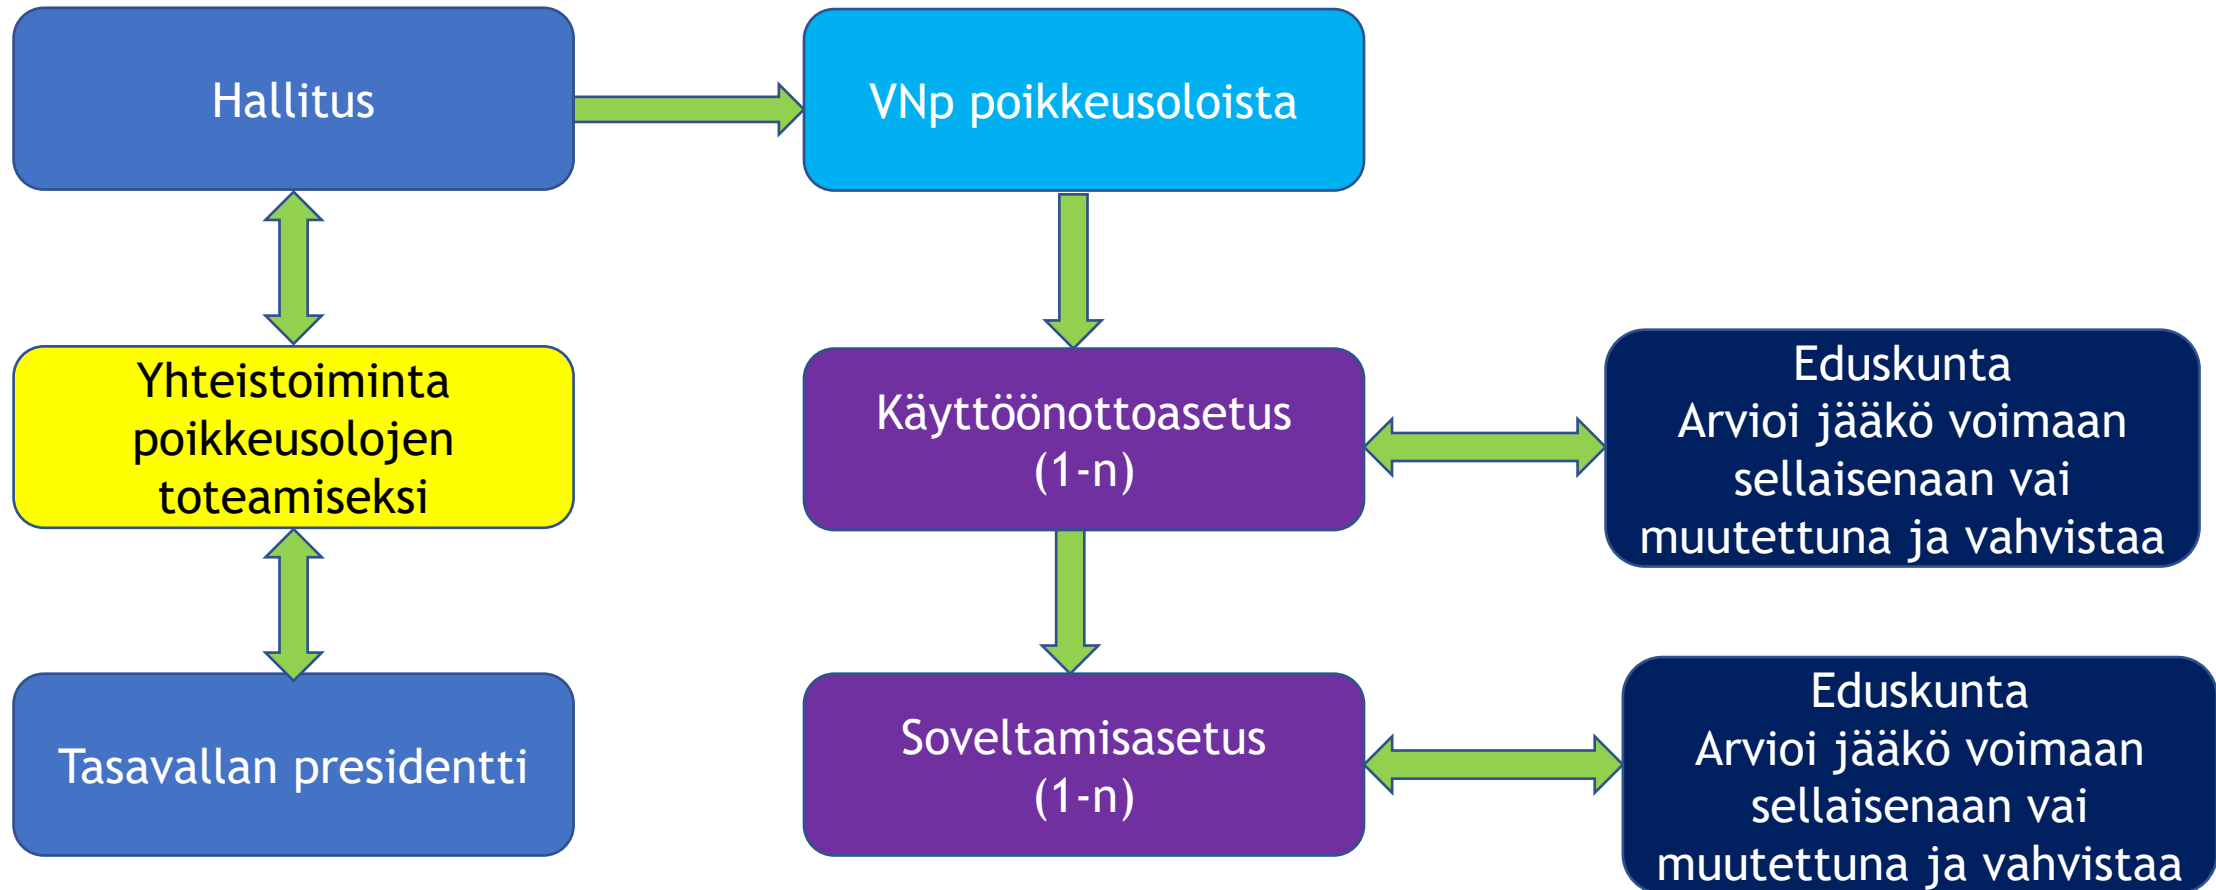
Hallitus

VNp poikkeusoloista

Yhteistoiminta poikkeusolojen toteamiseksi

Käyttöönottoasetus (1-n)

Eduskunta
Arvioi jääkö voimaan sellaisenaan vai muutettuna ja vahvistaa

Tasavallan presidentti

Soveltamisasetus (1-n)

Eduskunta
Arvioi jääkö voimaan sellaisenaan vai muutettuna ja vahvistaa